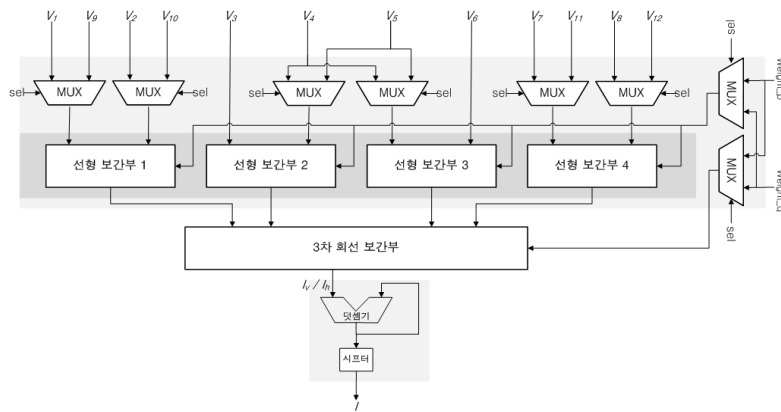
$V_1$ $V_9$ $V_2$ $V_{10}$ $V_3$ $V_4$ $V_5$ $V_6$ $V_7$ $V_{11}$ $V_8$ $V_{12}$

sel MUX MUX sel sel MUX MUX sel sel MUX MUX sel

sel MUX weight

MUX weight sel

선형 보간부 1

선형 보간부 2

선형 보간부 3

선형 보간부 4

3차 회선 보간부

$I_v$ / $I_h$

덧셈기

시프터

$I$